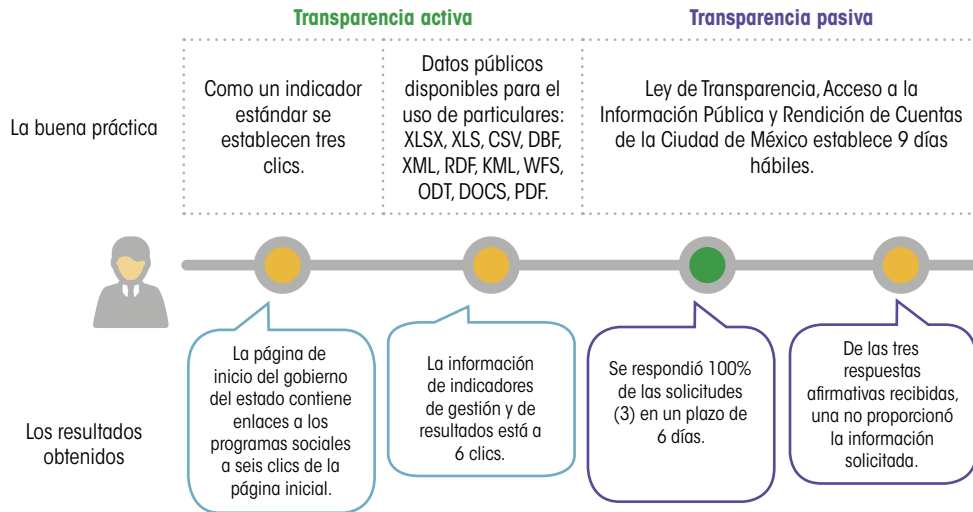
Transparencia activa

Transparencia pasiva

La buena práctica

Como un indicador estándar se establecen tres clics.

Datos públicos disponibles para el uso de particulares: XLSX, XLS, CSV, DBF, XML, RDF, KML, WFS, ODT, DOCS, PDF.

Ley de Transparencia, Acceso a la Información Pública y Rendición de Cuentas de la Ciudad de México establece 9 días hábiles.

Los resultados obtenidos

La página de inicio del gobierno del estado contiene enlaces a los programas sociales a seis clics de la página inicial.

La información de indicadores de gestión y de resultados está a 6 clics.

Se respondió 100% de las solicitudes (3) en un plazo de 6 días.

De las tres respuestas afirmativas recibidas, una no proporcionó la información solicitada.